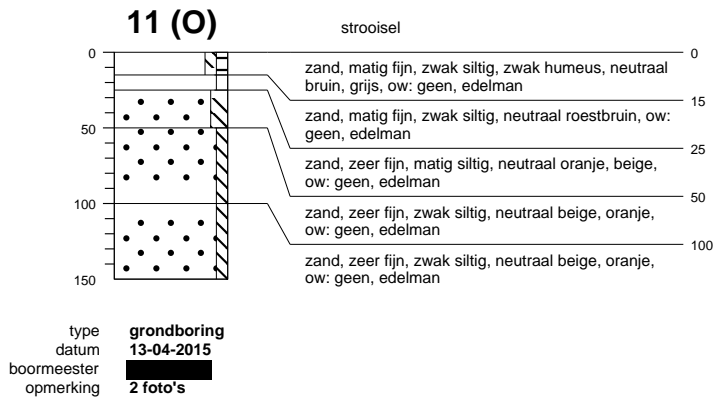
11 (O)

strooisel

0
50
100
150

0
zand, matig fijn, zwak siltig, zwak humeus, neutraal bruin, grijs, ow: geen, edelman
15
zand, matig fijn, zwak siltig, neutraal roestbruin, ow: geen, edelman
25
zand, zeer fijn, matig siltig, neutraal oranje, beige, ow: geen, edelman
50
zand, zeer fijn, zwak siltig, neutraal beige, oranje, ow: geen, edelman
100
zand, zeer fijn, zwak siltig, neutraal beige, oranje, ow: geen, edelman

type grondboring
datum 13-04-2015
boormeester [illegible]
opmerking 2 foto's